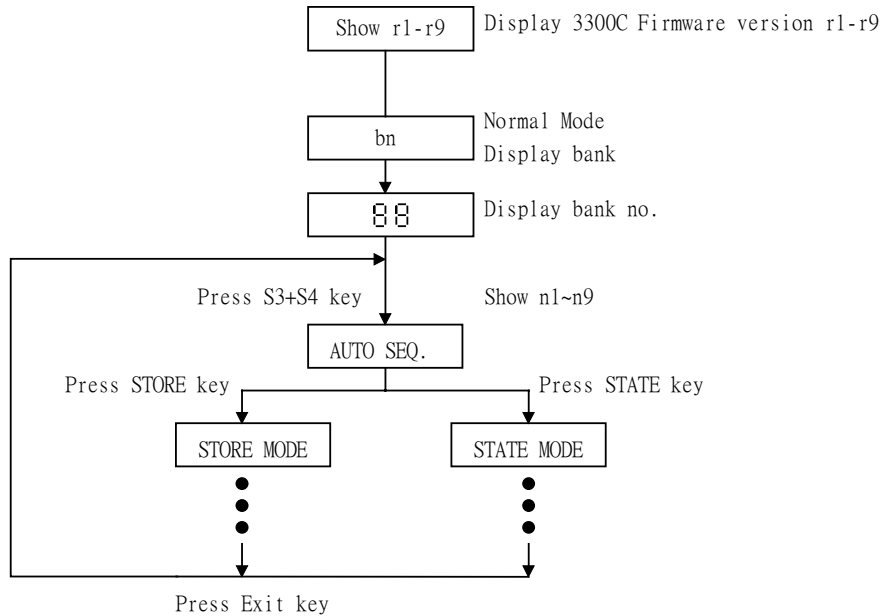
Show r1-r9

Display 3300C Firmware version r1-r9

bn

Normal Mode
Display bank

88

Display bank no.

Press S3+S4 key

Show n1~n9

AUTO SEQ.

Press STORE key

Press STATE key

STORE MODE

STATE MODE

Press Exit key